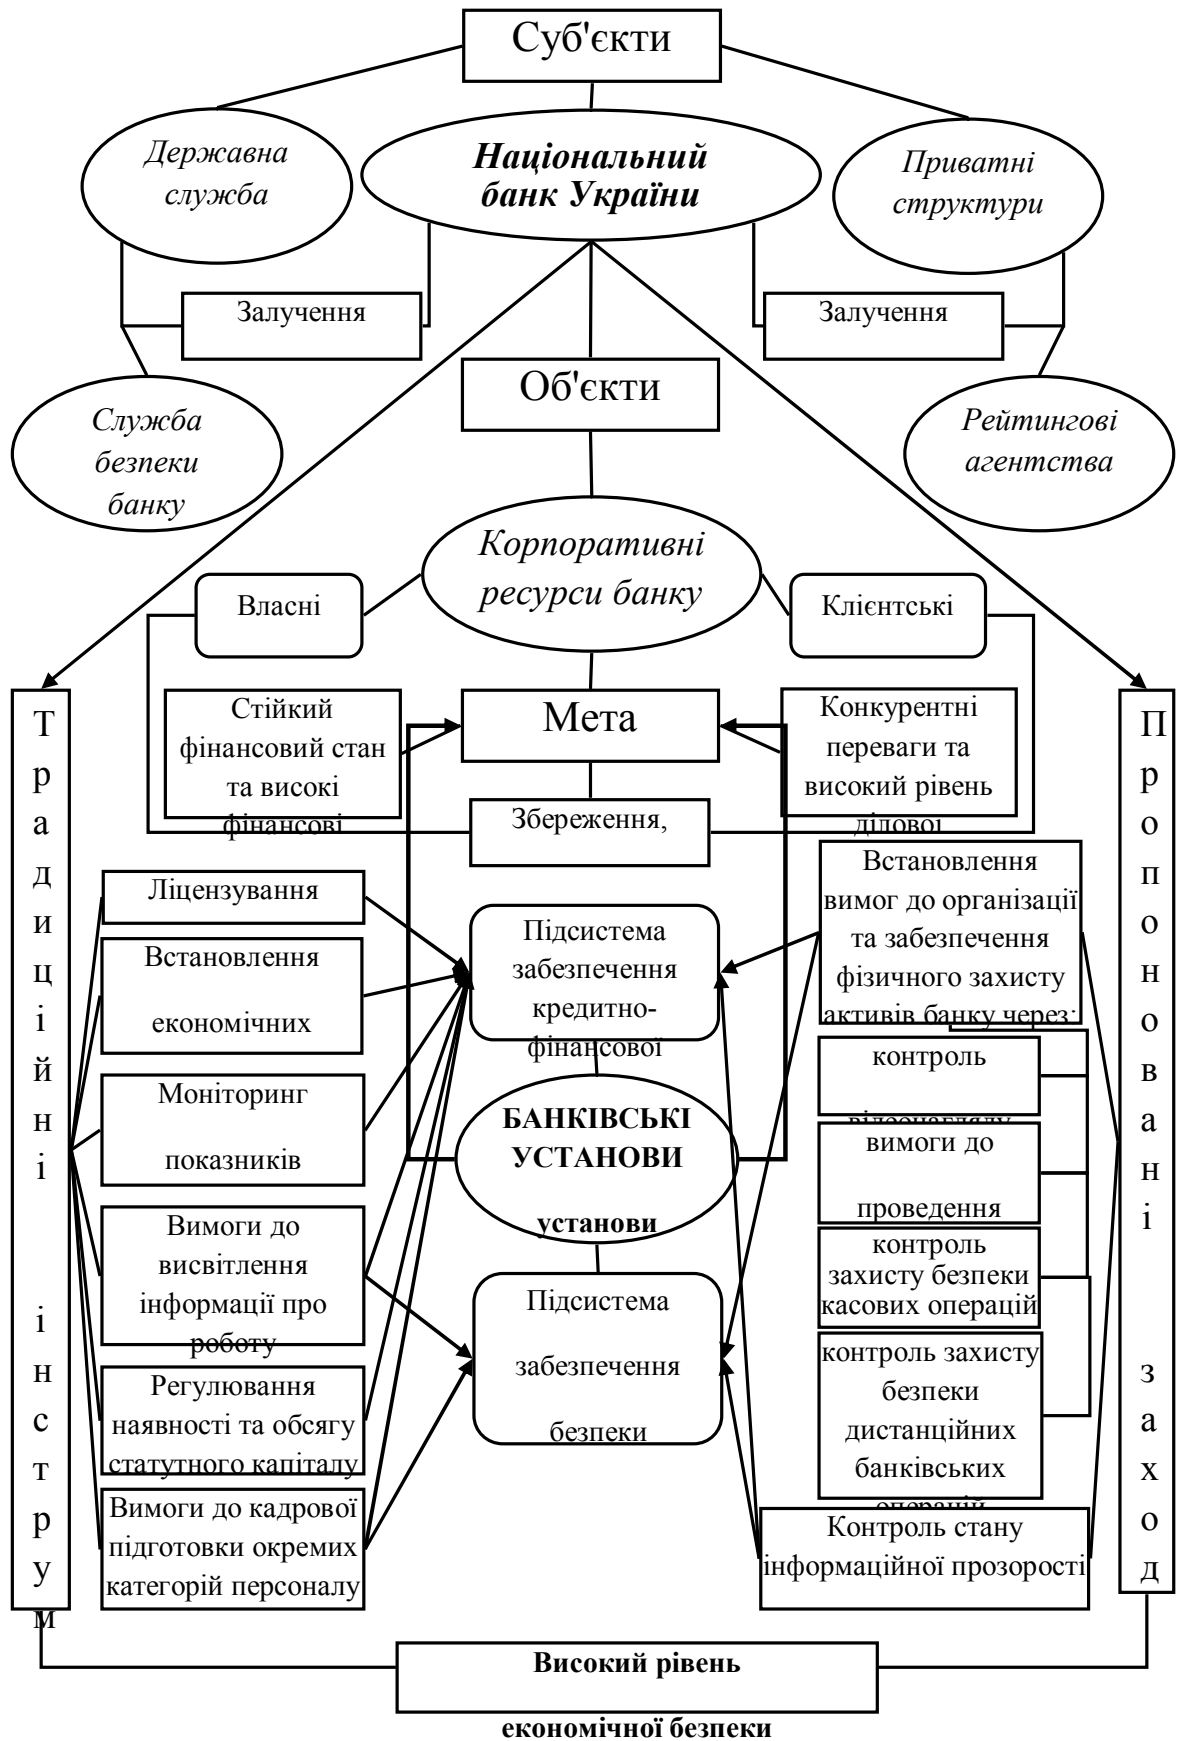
Суб'єкти

Державна служба

Національний банк України

Приватні структури

Залучення

Залучення

Служба безпеки банку

Об'єкти

Рейтингові агентства

Корпоративні ресурси банку

Власні

Клієнтські

Стійкий фінансовий стан та високі фінансові

Мета

Конкурентні переваги та високий рівень ділової

Збереження,

Т р а д и ц і й н і і н с т р у м

П р о п о н о в а н і з а х о д

Ліцензування

Встановлення економічних

Моніторинг показників

Вимоги до висвітлення інформації про роботу

Регулювання наявності та обсягу статутного капіталу

Вимоги до кадрової підготовки окремих категорій персоналу

Підсистема забезпечення кредитно-фінансової

БАНКІВСЬКІ УСТАНОВИ установи

Підсистема забезпечення безпеки

Встановлення вимог до організації та забезпечення фізичного захисту активів банку через:

контроль відеонагляду

вимоги до проведення

контроль захисту безпеки касових операцій

контроль захисту безпеки дистанційних банківських операцій

Контроль стану інформаційної прозорості

Високий рівень економічної безпеки